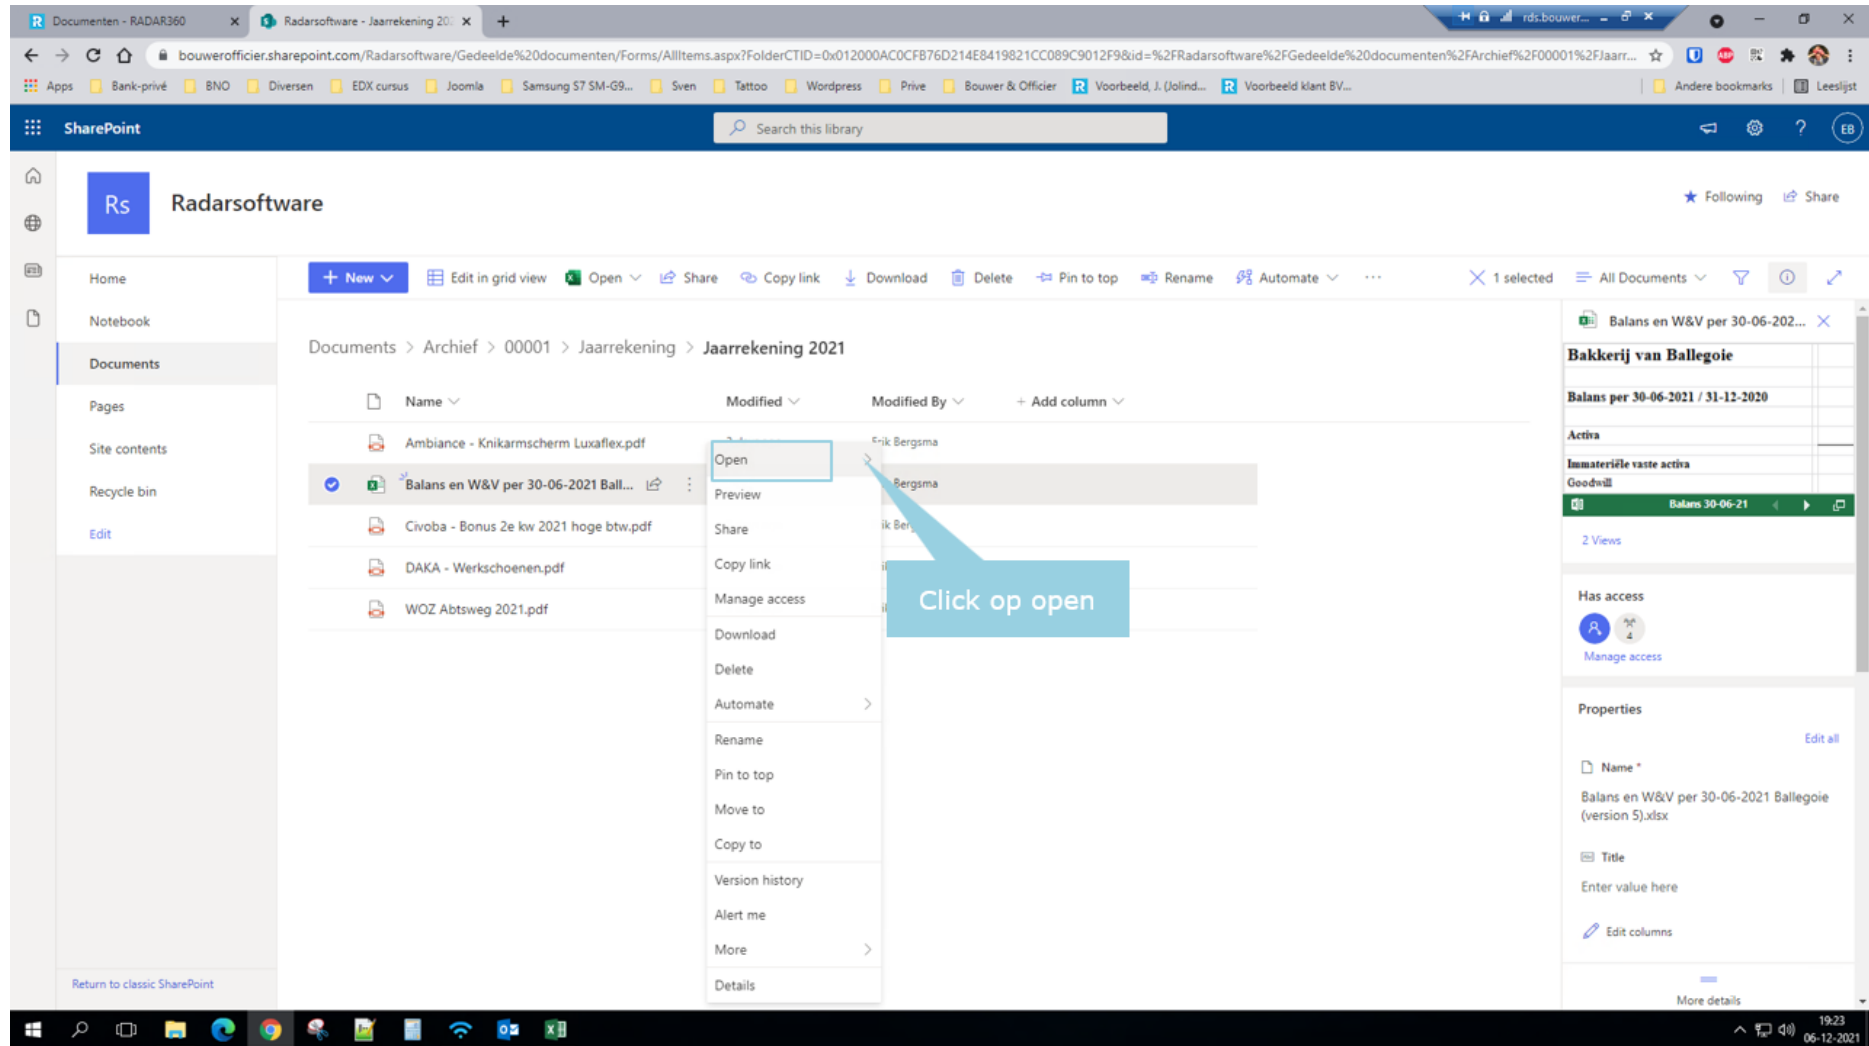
Documenten - RADAR360
Radarsoftware - Jaarrekening 20...
rds.bouwer...
bouwerofficier.sharepoint.com/Radarsoftware/Gedeelde%20documenten/Forms/AllItems.aspx?FolderCTID=0x012000AC0CFB76D214E8419821CC089C9012F9&id=%2FRadarsoftware%2FGedeelde%20documenten%2FArchief%2F00001%2FJaarr...
Apps Bank-privé BNO Diversen EDX cursus Joomla Samsung S7 SM-G9... Sven Tattoo Wordpress Prive Bouwer & Officier Voorbeeld, J. (Jolind... Voorbeeld klant BV... Andere bookmarks Leeslijst

SharePoint
Search this library
EB

Rs
Radarsoftware
Following Share

Home
Notebook
Documents
Pages
Site contents
Recycle bin
Edit
Return to classic SharePoint

New Edit in grid view Open Share Copy link Download Delete Pin to top Rename Automate ··· 1 selected All Documents

Documents > Archief > 00001 > Jaarrekening > Jaarrekening 2021

| | Name | Modified | Modified By | + Add column |
|---|---|---|---|---|
| | Ambiance - Knikarmscherm Luxaflex.pdf | | Erik Bergsma | |
| | Balans en W&V per 30-06-2021 Ball... | | Bergsma | |
| | Civoba - Bonus 2e kw 2021 hoge btw.pdf | | ik Ber | |
| | DAKA - Werkschoenen.pdf | | | |
| | WOZ Abtsweg 2021.pdf | | | |

Open
Preview
Share
Copy link
Manage access
Download
Delete
Automate
Rename
Pin to top
Move to
Copy to
Version history
Alert me
More
Details

Click op open

Balans en W&V per 30-06-202...
Bakkerij van Ballegoie
Balans per 30-06-2021 / 31-12-2020
Activa
Immateriële vaste activa
Goodwill
Balans 30-06-21
2 Views
Has access
Manage access
Properties
Edit all
Name *
Balans en W&V per 30-06-2021 Ballegoie (version 5).xlsx
Title
Enter value here
Edit columns
More details

19:23
06-12-2021